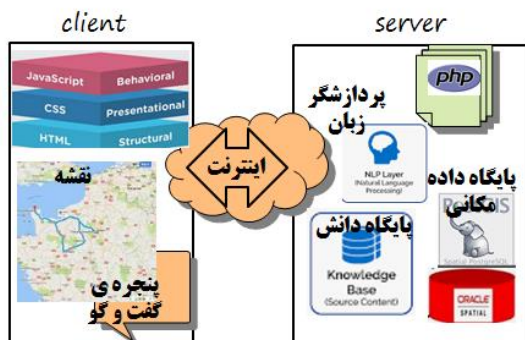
client

JavaScript Behavioral

CSS Presentational

HTML Structural

نقشه

پنجره‌ی گفت و گو

اینترنت

server

php

پردازشگر زبان

NLP Layer (Natural Language Processing)

پایگاه دانش

Knowledge Base (Source Content)

پایگاه داده مکانی

PostGIS

Spatial PostgreSQL

ORACLE SPATIAL